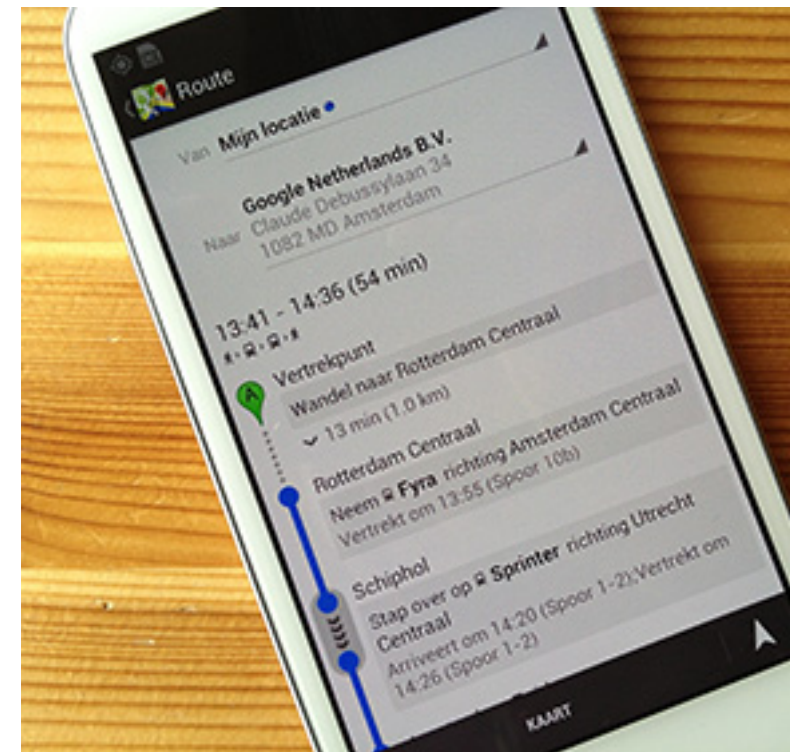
Route

Van Mijn locatie

Google Netherlands B.V.
Naar Claude Debussylaan 34
1082 MD Amsterdam

13:41 - 14:36 (54 min)

A

Vertrekpunt
Wandel naar Rotterdam Centraal
13 min (1.0 km)

Rotterdam Centraal
Neem Fyra richting Amsterdam Centraal
Vertrekt om 13:55 (Spoor 10b)

Schiphol
Stap over op Sprinter richting Utrecht Centraal
Arriveert om 14:20 (Spoor 1-2);Vertrekt om 14:26 (Spoor 1-2)

KAART